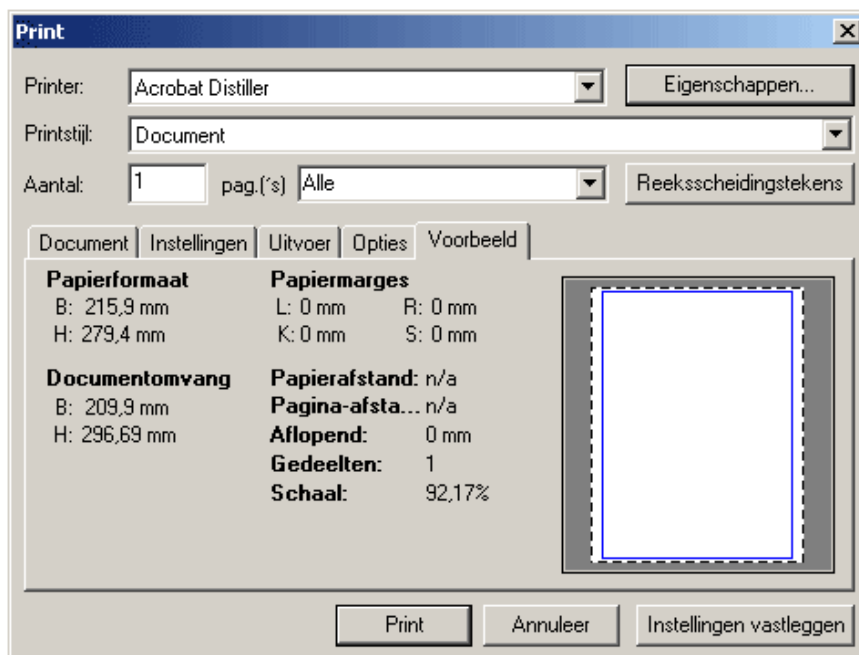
Print

Printer: Acrobat Distiller

Eigenschappen...

Printstijl: Document

Aantal: 1 pag.(´s) Alle

Reeksscheidingstekens

Document | Instellingen | Uitvoer | Opties | Voorbeeld

**Papierformaat**
B: 215,9 mm
H: 279,4 mm

**Papiermarges**
L: 0 mm R: 0 mm
K: 0 mm S: 0 mm

**Documentomvang**
B: 209,9 mm
H: 296,69 mm

**Papierafstand:** n/a
**Pagina-afsta...** n/a
**Aflopend:** 0 mm
**Gedeelten:** 1
**Schaal:** 92,17%

Print | Annuleer | Instellingen vastleggen